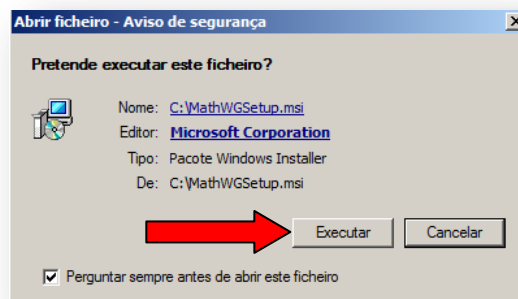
Abrir ficheiro - Aviso de segurança

Pretende executar este ficheiro?

Nome: C:\MathWGSetup.msi
Editor: Microsoft Corporation
Tipo: Pacote Windows Installer
De: C:\MathWGSetup.msi

Executar Cancelar

Perguntar sempre antes de abrir este ficheiro